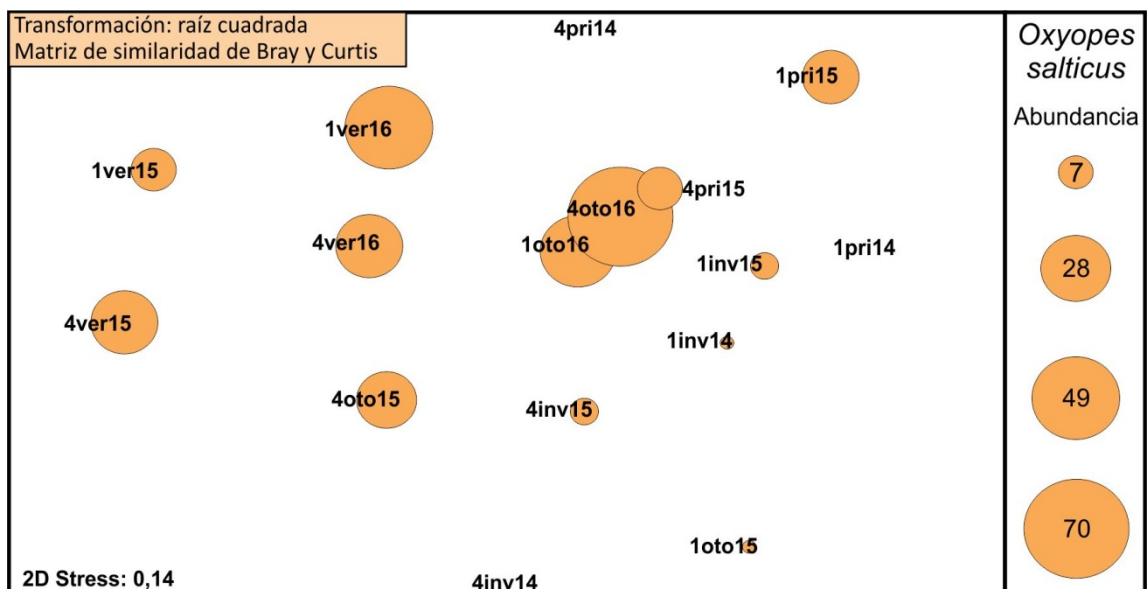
Transformación: raíz cuadrada
Matriz de similaridad de Bray y Curtis

4pri14

1pri15

1ver16

1ver15

4pri15

4oto16

4ver16

1oto16

1inv15

1pri14

4ver15

1inv14

4oto15

4inv15

1oto15

2D Stress: 0,14

4inv14

Oxyopes salticus

Abundancia

7

28

49

70